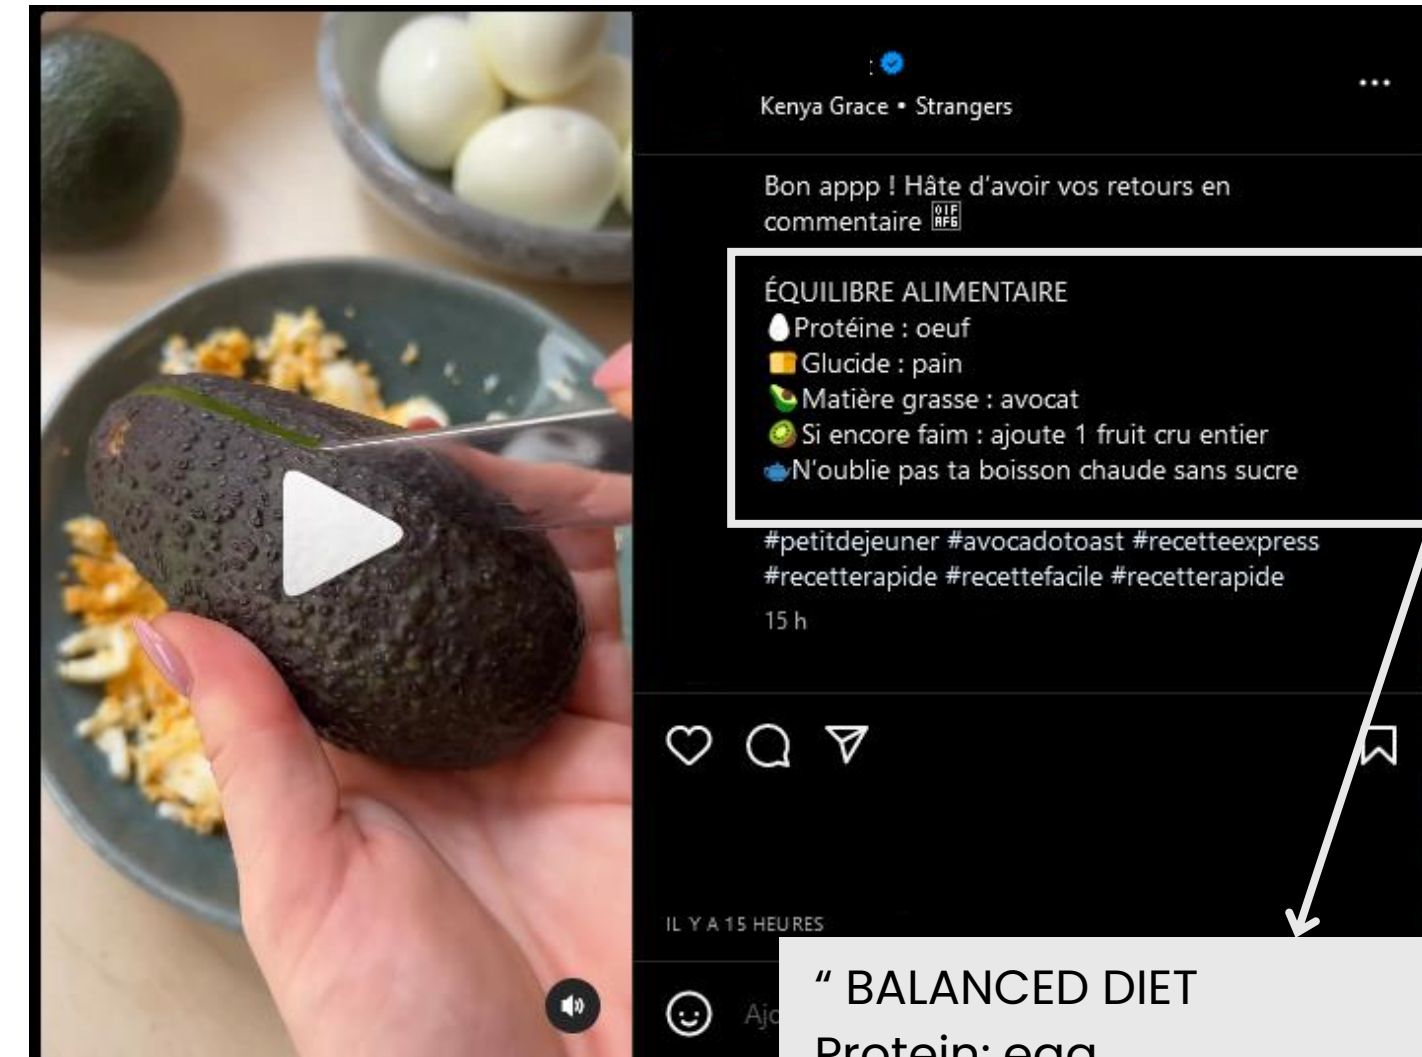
Kenya Grace • Strangers

Bon appp ! Hâte d'avoir vos retours en commentaire

ÉQUILIBRE ALIMENTAIRE
Protéine : oeuf
Glucide : pain
Matière grasse : avocat
Si encore faim : ajoute 1 fruit cru entier
N'oublie pas ta boisson chaude sans sucre

#petitdejeuner #avocadotoast #recetteexpress #recetterapide #recettefacile #recetterapide
15 h

IL Y A 15 HEURES

Aj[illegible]

" BALANCED DIET
Protein: egg